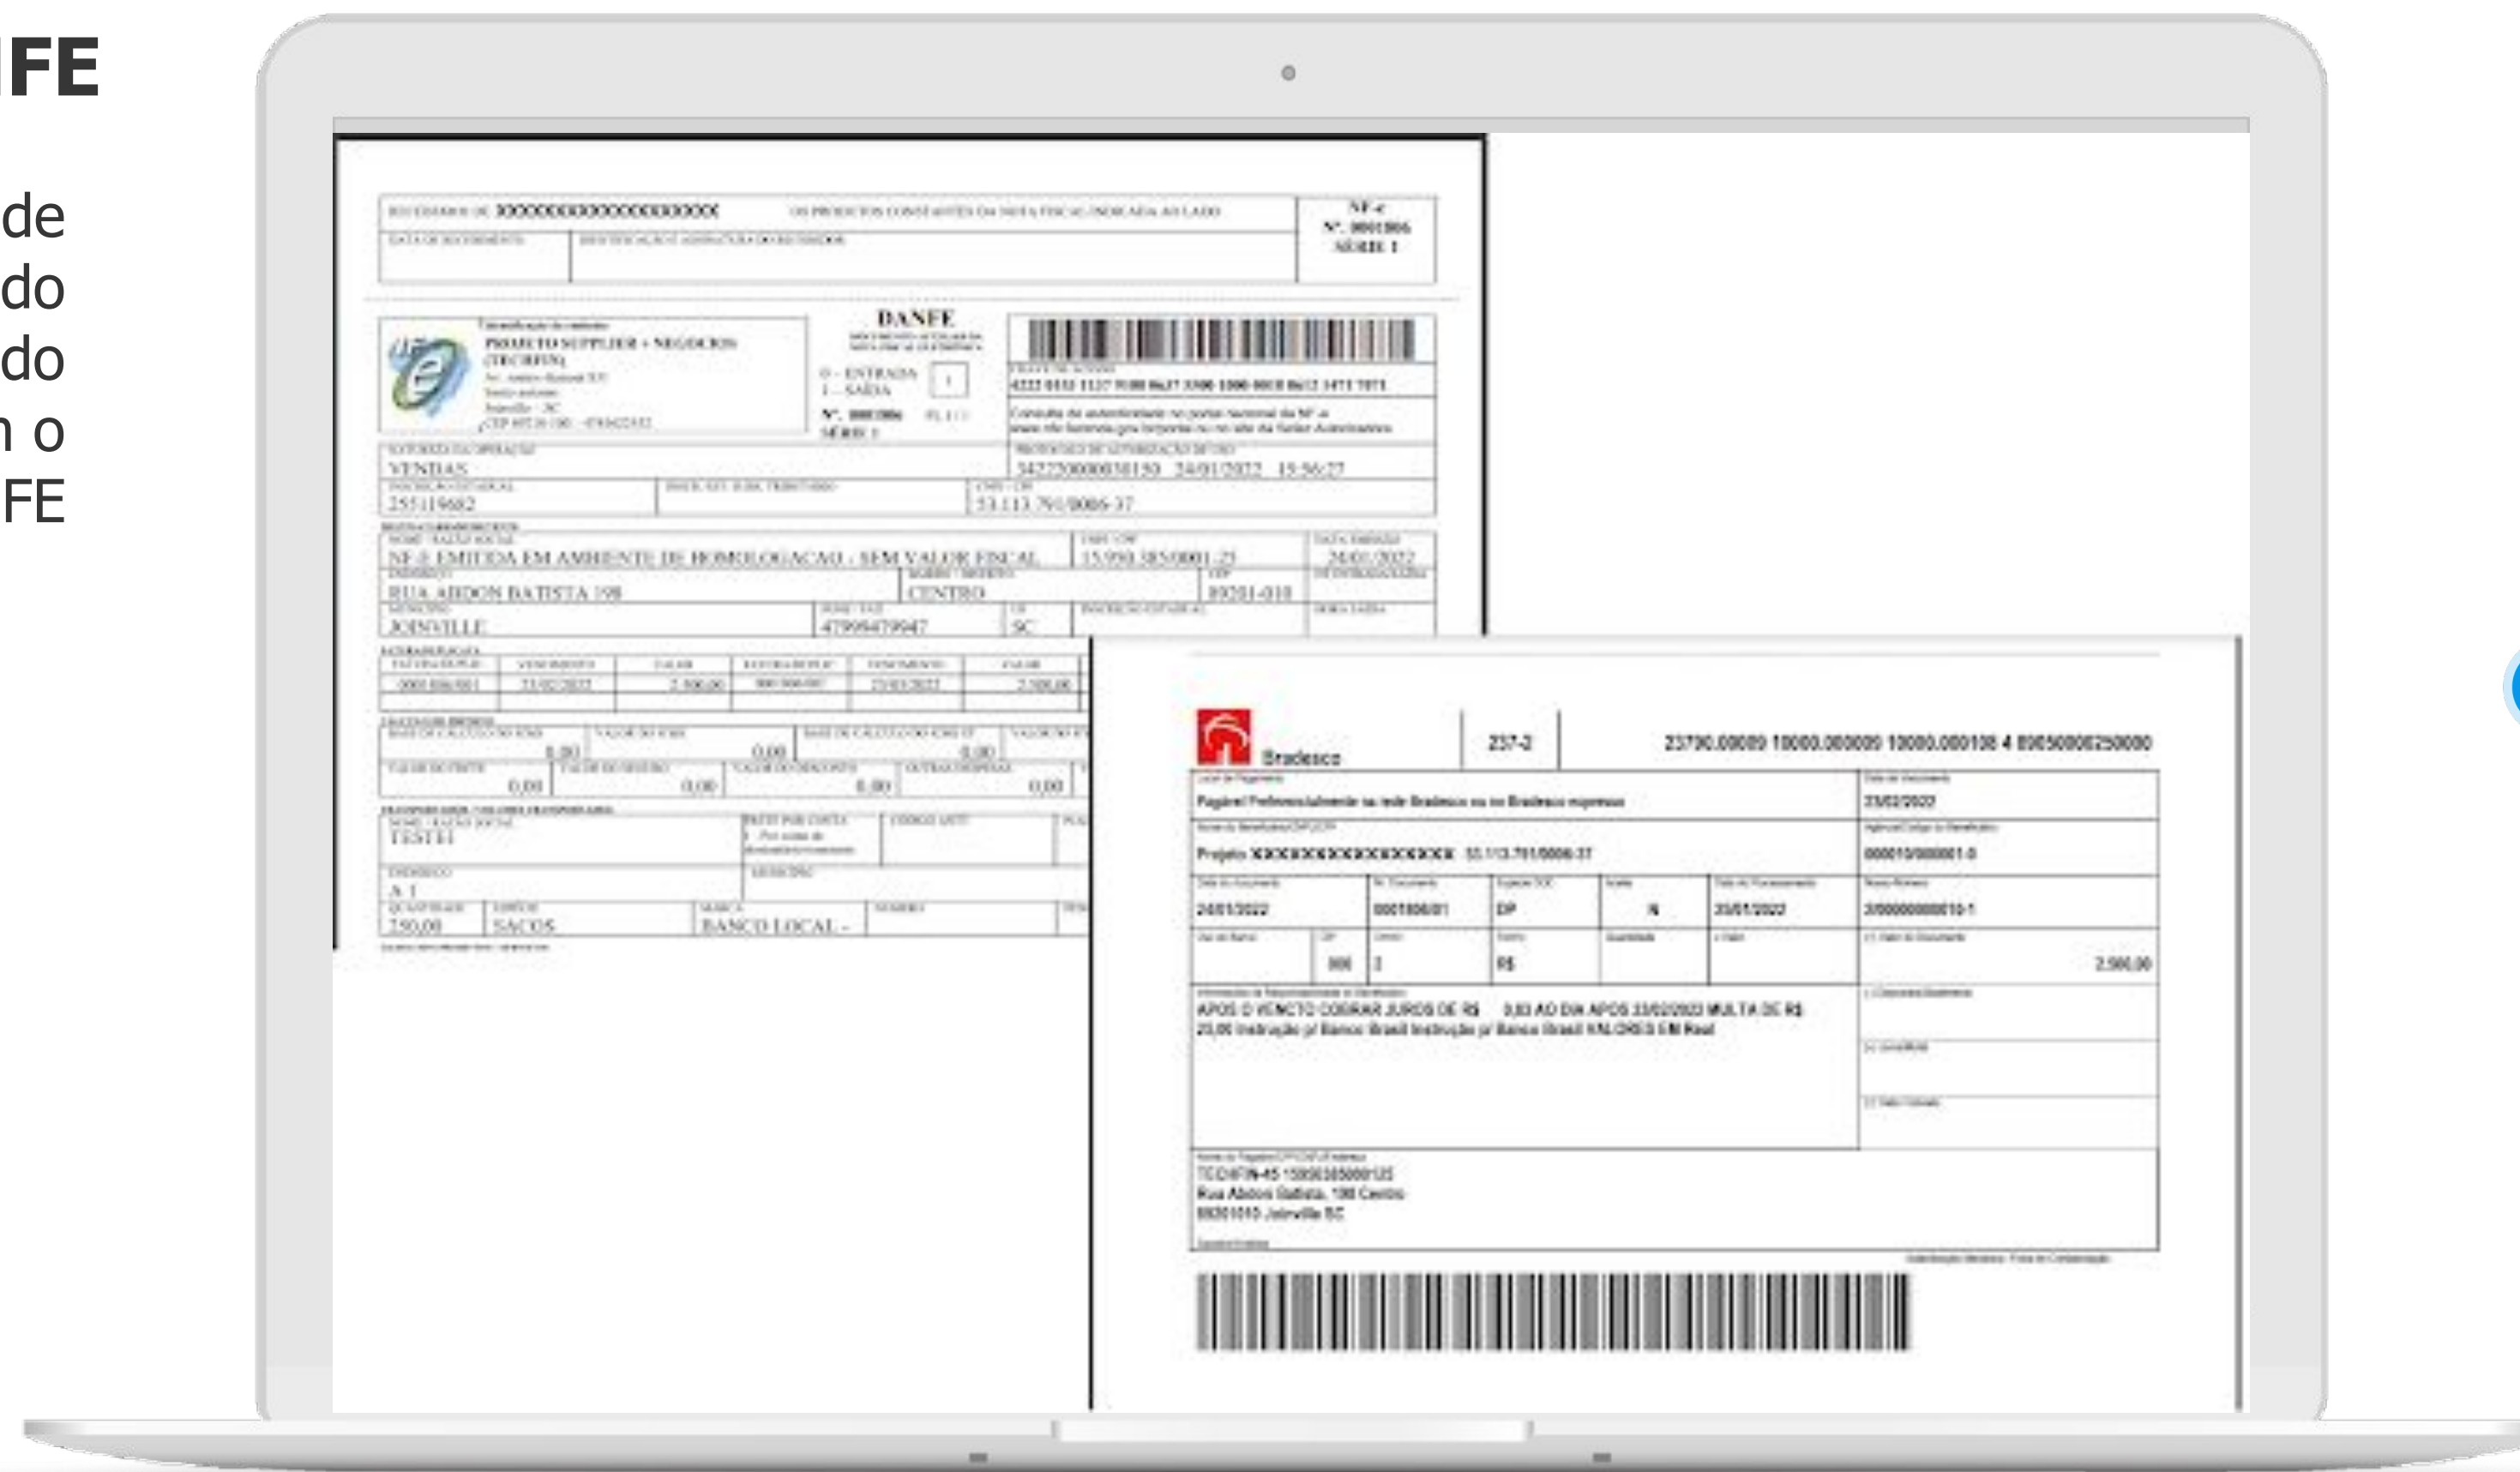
FE

de
do
do
n o
FE

RECEBEMOS DE XXXXXXXXXXXXXXXXXX OS PRODUTOS CONSTANTES DA NOTA FISCAL INDICADA AO LADO

NF-e
Nº. 0001806
SÉRIE 1

DANFE

0 - ENTRADA
1 - SAÍDA
1

PROJETO SUPPLIER + NEGÓCIOS (TECHFIN)

VENDAS

342230000030150 24/01/2022 15:56:27

255119682

53.113.791/0006-37

NF-E EMITIDA EM AMBIENTE DE HOMOLOGACAO - SEM VALOR FISCAL

15.990.385/0001-25

24/01/2022

RUA ABDON BATISTA 198

CENTRO

89201-010

JOINVILLE

47999479947

SC

TESTE1

A 1

750,00

SACOS

BANCO LOCAL -

Bradesco

237-2

23790.00009 10000.000009 10000.000108 4 89050000250000

Pagável Preferencialmente na rede Bradesco ou no Bradesco expresso

23/02/2022

Projeto XXXXXXXXXXXXXXXXXX 53.113.791/0006-37

24/01/2022

0001806/01

DP

N

25/01/2022

R$

2.500,00

APOS O VENCTO COBRAR JUROS DE R$ 0,83 AO DIA APOS 23/02/2022 MULTA DE R$ 25,00 Instrução p/ Banco Brasil Instrução p/ Banco Brasil VALORES EM Real

TECHFIN-45 15990385000125
Rua Abdon Batista, 198 Centro
89201010 Joinville SC